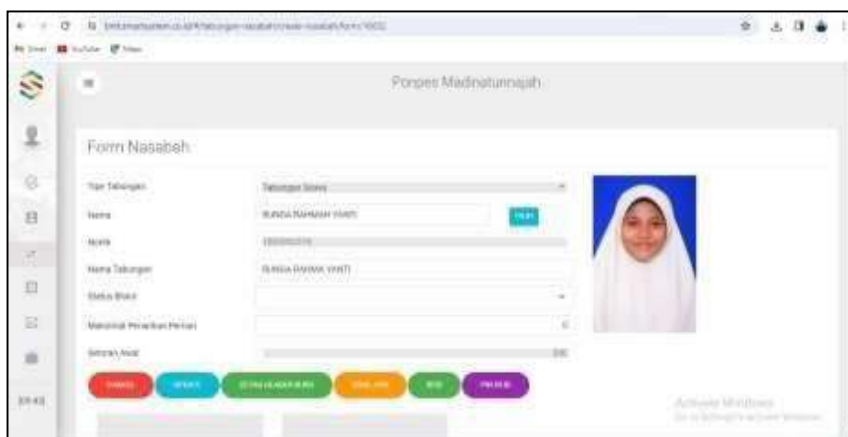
Ponpes Madinatunnajah

Form Nasabah

Tipe Tabungan
Tabungan Siswa

Nama
RUNDA RAHMAH YANTI
PILIH

Noinduk
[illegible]

Nama Tabungan
RUNDA RAHMAH YANTI

Status Blokir

Maksimal Penarikan Perhari

Setoran Awal

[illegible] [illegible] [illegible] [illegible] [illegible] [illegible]

Activate Windows
Go to Settings to activate Windows.